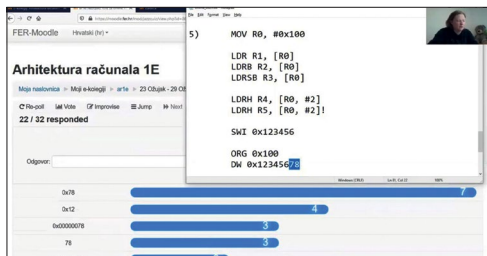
FER-Moodle Hrvatski (hr)

Arhitektura računala 1E

Moja naslovnica ▸ Moji e-kolegiji ▸ ar1e ▸ 23 Ožujak - 29 Ož

Re-poll Vote Improvise Jump Next

22 / 32 responded

Odgovor:

0x78 7

0x12 4

0x00000078 3

78 3

File Edit Format View Help

5) MOV R0, #0x100

LDR R1, [R0]
LDRB R2, [R0]
LDRSB R3, [R0]

LDRH R4, [R0, #2]
LDRH R5, [R0, #2]!

SWI 0x123456

ORG 0x100
DW 0x12345678

Windows (CRLF) Ln 13, Col 22 100%